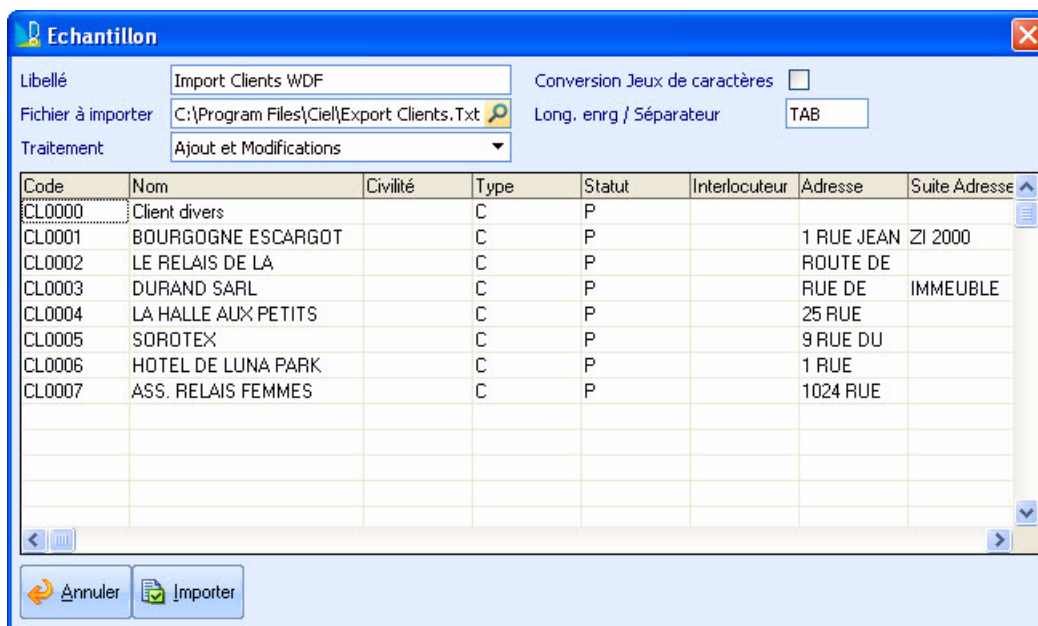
Echantillon

Libellé Import Clients WDF
Fichier à importer C:\Program Files\Ciel\Export Clients.Txt
Traitement Ajout et Modifications
Conversion Jeux de caractères
Long. enrg / Séparateur TAB

| Code | Nom | Civilité | Type | Statut | Interlocuteur | Adresse | Suite Adresse |
|---|---|---|---|---|---|---|---|
| CL0000 | Client divers | | C | P | | | |
| CL0001 | BOURGOGNE ESCARGOT | | C | P | | 1 RUE JEAN | ZI 2000 |
| CL0002 | LE RELAIS DE LA | | C | P | | ROUTE DE | |
| CL0003 | DURAND SARL | | C | P | | RUE DE | IMMEUBLE |
| CL0004 | LA HALLE AUX PETITS | | C | P | | 25 RUE | |
| CL0005 | SOROTEX | | C | P | | 9 RUE DU | |
| CL0006 | HOTEL DE LUNA PARK | | C | P | | 1 RUE | |
| CL0007 | ASS. RELAIS FEMMES | | C | P | | 1024 RUE | |

Annuler Importer